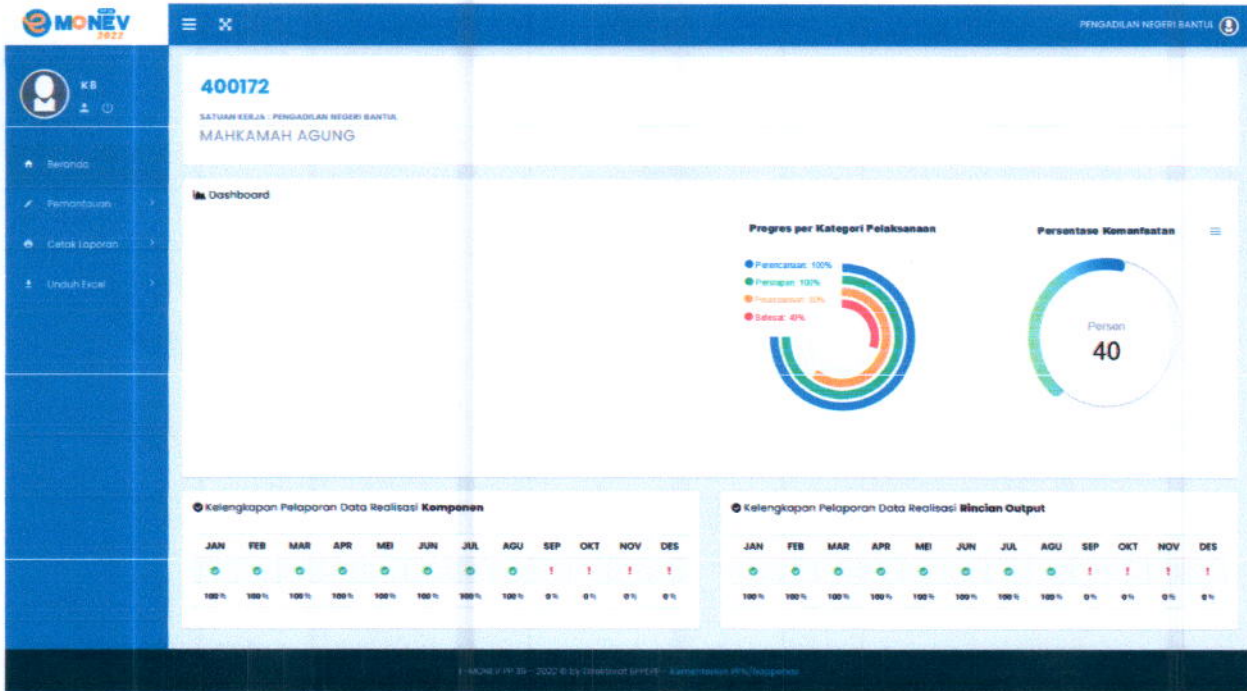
e MONEV 2022

PENGADILAN NEGERI BANTUL

KB

Beranda

Pemantauan

Cetak Laporan

Unduh Excel

400172

SATUAN KERJA : PENGADILAN NEGERI BANTUL

MAHKAMAH AGUNG

Dashboard

Progres per Kategori Pelaksanaan

Perencanaan: 100%

Persiapan: 100%

Pelaksanaan: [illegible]

Selesai: 40%

Persentase Kemanfaatan

Persen

40

Kelengkapan Pelaporan Data Realisasi Komponen

| JAN | FEB | MAR | APR | MEI | JUN | JUL | AGU | SEP | OKT | NOV | DES |
|---|---|---|---|---|---|---|---|---|---|---|---|
| | | | | | | | | ! | ! | ! | ! |
| 100 % | 100 % | 100 % | 100 % | 100 % | 100 % | 100 % | 100 % | 0 % | 0 % | 0 % | 0 % |

Kelengkapan Pelaporan Data Realisasi Rincian Output

| JAN | FEB | MAR | APR | MEI | JUN | JUL | AGU | SEP | OKT | NOV | DES |
|---|---|---|---|---|---|---|---|---|---|---|---|
| | | | | | | | | ! | ! | ! | ! |
| 100 % | 100 % | 100 % | 100 % | 100 % | 100 % | 100 % | 100 % | 0 % | 0 % | 0 % | 0 % |

E-MONEV PP 39 - 2022 © by Direktorat SPPEPP - Kementerian PPN/Bappenas